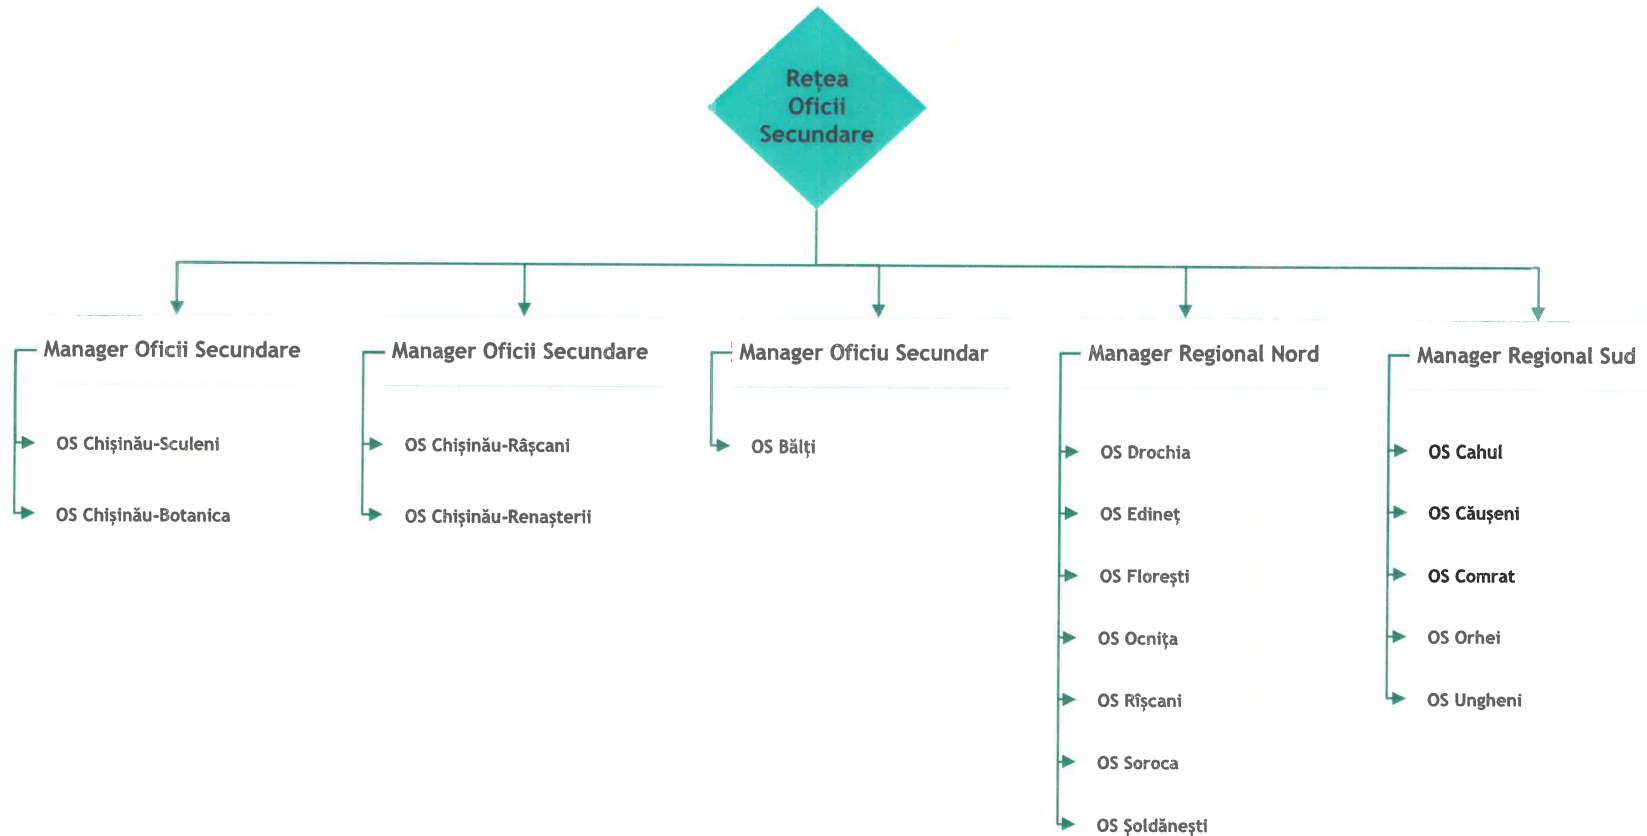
Rețea Oficii Secundare

Manager Oficii Secundare

OS Chișinău-Sculeni

OS Chișinău-Botanica

Manager Oficii Secundare

OS Chișinău-Râșcani

OS Chișinău-Renașterii

Manager Oficiu Secundar

OS Bălți

Manager Regional Nord

OS Drochia

OS Edineț

OS Florești

OS Ocnița

OS Rîșcani

OS Soroca

OS Șoldănești

Manager Regional Sud

OS Cahul

OS Căușeni

OS Comrat

OS Orhei

OS Ungheni